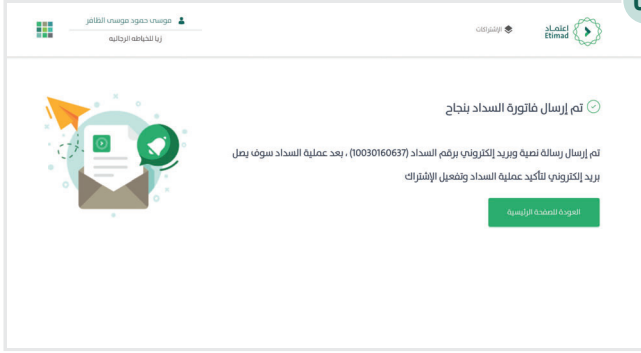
موسى حمود موسى الظافر
زيا للخياطه الرجاليه

الإشتراكات

اعتماد
Etimad

تم إرسال فاتورة السداد بنجاح

تم إرسال رسالة نصية وبريد إلكتروني برقم السداد (10030160637) ، بعد عملية السداد سوف يصل بريد إلكتروني لتأكيد عملية السداد وتفعيل الإشتراك

العودة للصفحة الرئيسية